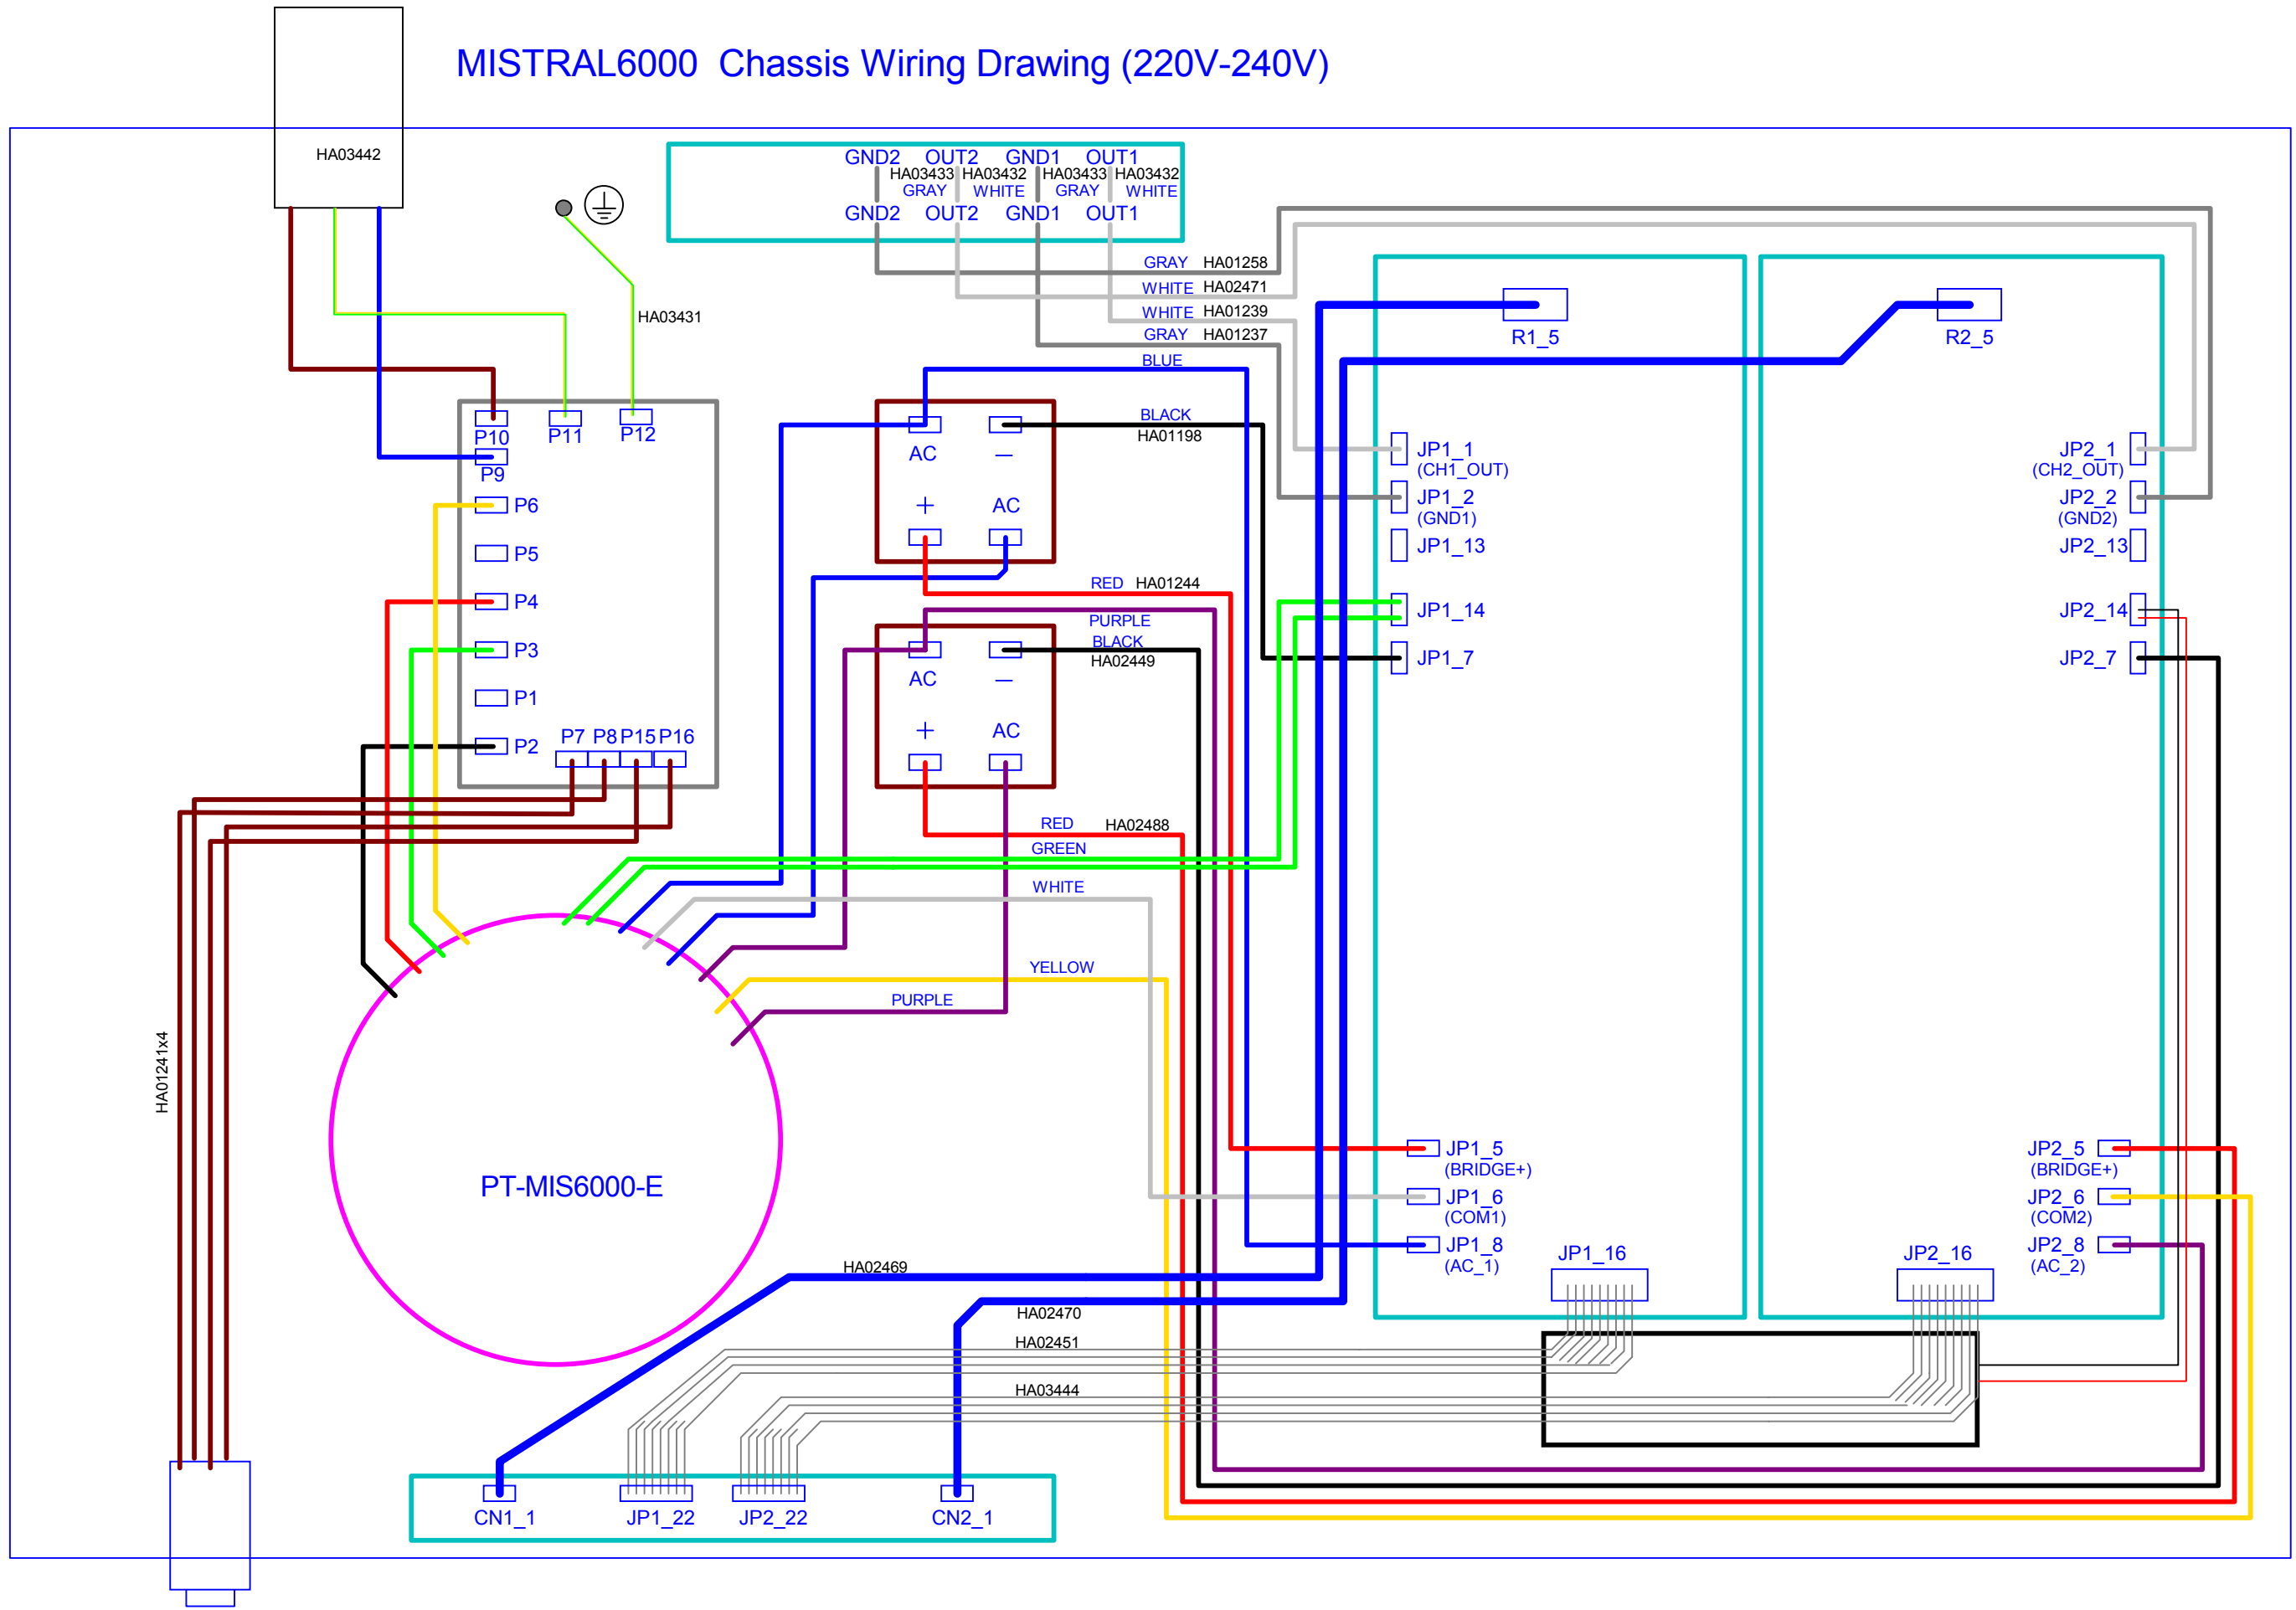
MISTRAL6000 Chassis Wiring Drawing (220V-240V)

HA03442

HA03431

GND2 OUT2 GND1 OUT1
HA03433 HA03432 HA03433 HA03432
GRAY WHITE GRAY WHITE
GND2 OUT2 GND1 OUT1

GRAY HA01258
WHITE HA02471
WHITE HA01239
GRAY HA01237
BLUE

R1_5
R2_5

P10 P11 P12
P9
P6
P5
P4
P3
P1
P2
P7 P8 P15 P16

AC —
+ AC

BLACK
HA01198

RED HA01244
PURPLE
BLACK
HA02449

AC —
+ AC

RED HA02488
GREEN
WHITE
YELLOW
PURPLE

JP1_1
(CH1_OUT)
JP1_2
(GND1)
JP1_13
JP1_14
JP1_7

JP2_1
(CH2_OUT)
JP2_2
(GND2)
JP2_13
JP2_14
JP2_7

JP1_5
(BRIDGE+)
JP1_6
(COM1)
JP1_8
(AC_1)
JP1_16

JP2_5
(BRIDGE+)
JP2_6
(COM2)
JP2_8
(AC_2)
JP2_16

HA01241x4

PT-MIS6000-E

HA02469
HA02470
HA02451
HA03444

CN1_1 JP1_22 JP2_22 CN2_1